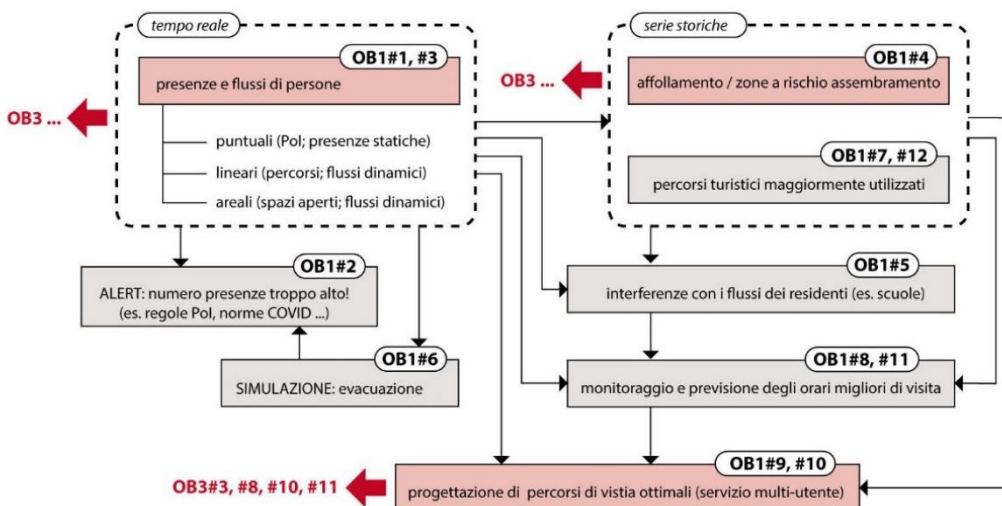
tempo reale

OB1#1, #3

presenze e flussi di persone

OB3 ...

puntuali (PoI; presenze statiche)

lineari (percorsi; flussi dinamici)

areali (spazi aperti; flussi dinamici)

serie storiche

OB1#4

OB3 ...

affollamento / zone a rischio assembramento

OB1#7, #12

percorsi turistici maggiormente utilizzati

OB1#2

ALERT: numero presenze troppo alto! (es. regole PoI, norme COVID ...)

OB1#6

SIMULAZIONE: evacuazione

OB1#5

interferenze con i flussi dei residenti (es. scuole)

OB1#8, #11

monitoraggio e previsione degli orari migliori di visita

OB1#9, #10

OB3#3, #8, #10, #11

progettazione di percorsi di vistia ottimali (servizio multi-utente)